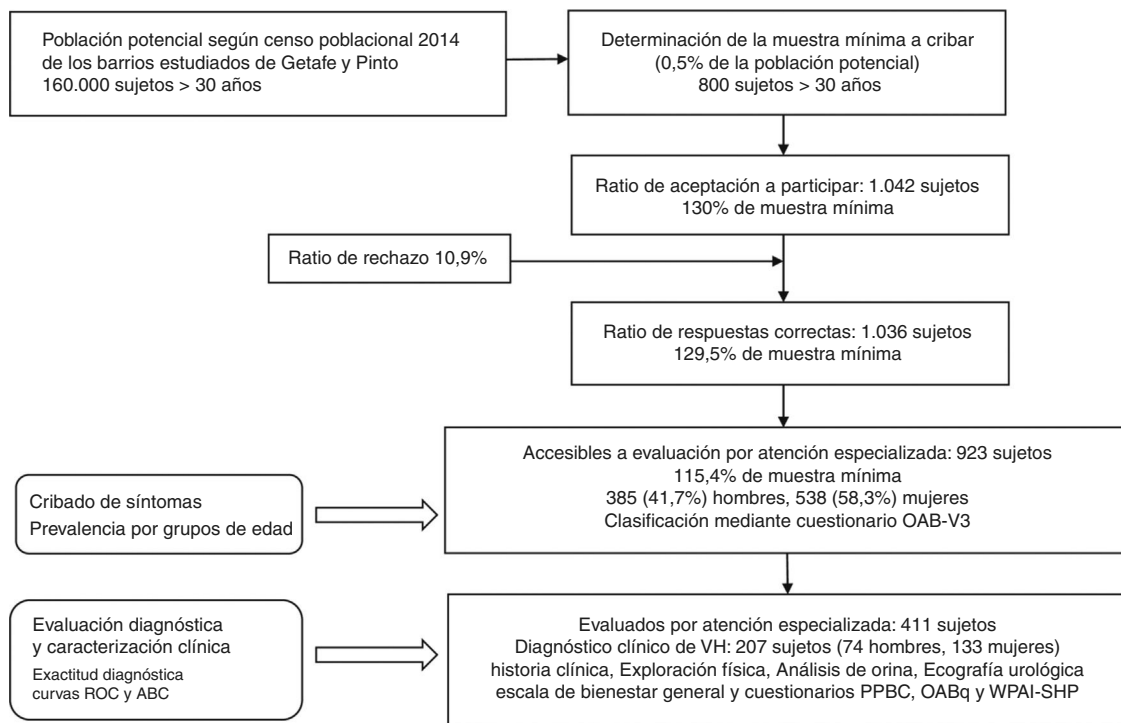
Población potencial según censo poblacional 2014 de los barrios estudiados de Getafe y Pinto
160.000 sujetos > 30 años

Determinación de la muestra mínima a cribar
(0,5% de la población potencial)
800 sujetos > 30 años

Ratio de aceptación a participar: 1.042 sujetos
130% de muestra mínima

Ratio de rechazo 10,9%

Ratio de respuestas correctas: 1.036 sujetos
129,5% de muestra mínima

Cribado de síntomas
Prevalencia por grupos de edad

Accesibles a evaluación por atención especializada: 923 sujetos
115,4% de muestra mínima
385 (41,7%) hombres, 538 (58,3%) mujeres
Clasificación mediante cuestionario OAB-V3

Evaluación diagnóstica y caracterización clínica
Exactitud diagnóstica curvas ROC y ABC

Evaluados por atención especializada: 411 sujetos
Diagnóstico clínico de VH: 207 sujetos (74 hombres, 133 mujeres)
historia clínica, Exploración física, Análisis de orina, Ecografía urológica
escala de bienestar general y cuestionarios PPBC, OABq y WPAI-SHP